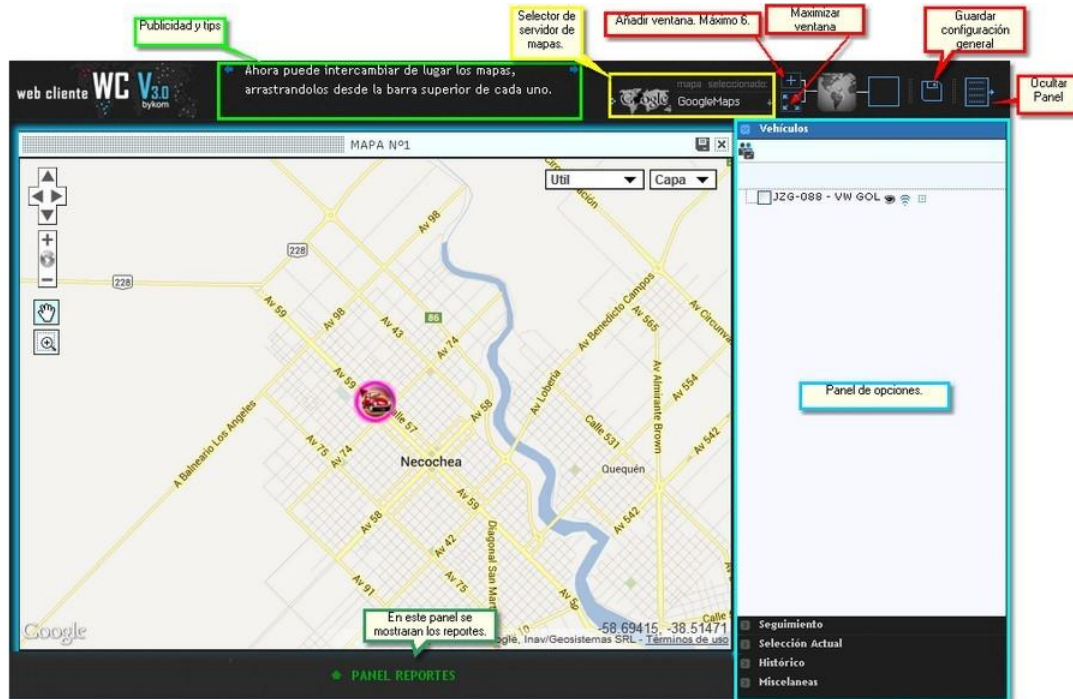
Publicidad y tips

Selector de servidor de mapas.

Añadir ventana. Máximo 6.

Maximizar ventana

Guardar configuración general

Ocultar Panel

web cliente WC V3.0 bykom

Ahora puede intercambiar de lugar los mapas, arrastrandolos desde la barra superior de cada uno.

mapa seleccionado:
GoogleMaps

MAPA Nº1

Util
Capa

Vehículos

JZG-088 - VW GOL

228
228
Av 98
Av 59
Av 98
Av 43
86
Av 74
Av 59
Calle 57
Av 58
Av Lobería
Av Benedicto Campos
Av 565
Av Circunvalación
Av Almirante Brown
Av 554
Calle 531
Av 542
A Balneario Los Angeles
Av 75
Av 74
Necochea
Quequén
Av 59
Av 58
Av 42
Diagonal San Mar
Av 542
Av 75
Av 91
Av 59
Calle

Panel de opciones.

Google

En este panel se mostraran los reportes.

-58.69415, -38.51471
ogle, Inav/Geosistemas SRL - Términos de uso

PANEL REPORTES

Seguimiento
Selección Actual
Histórico
Miscelaneas